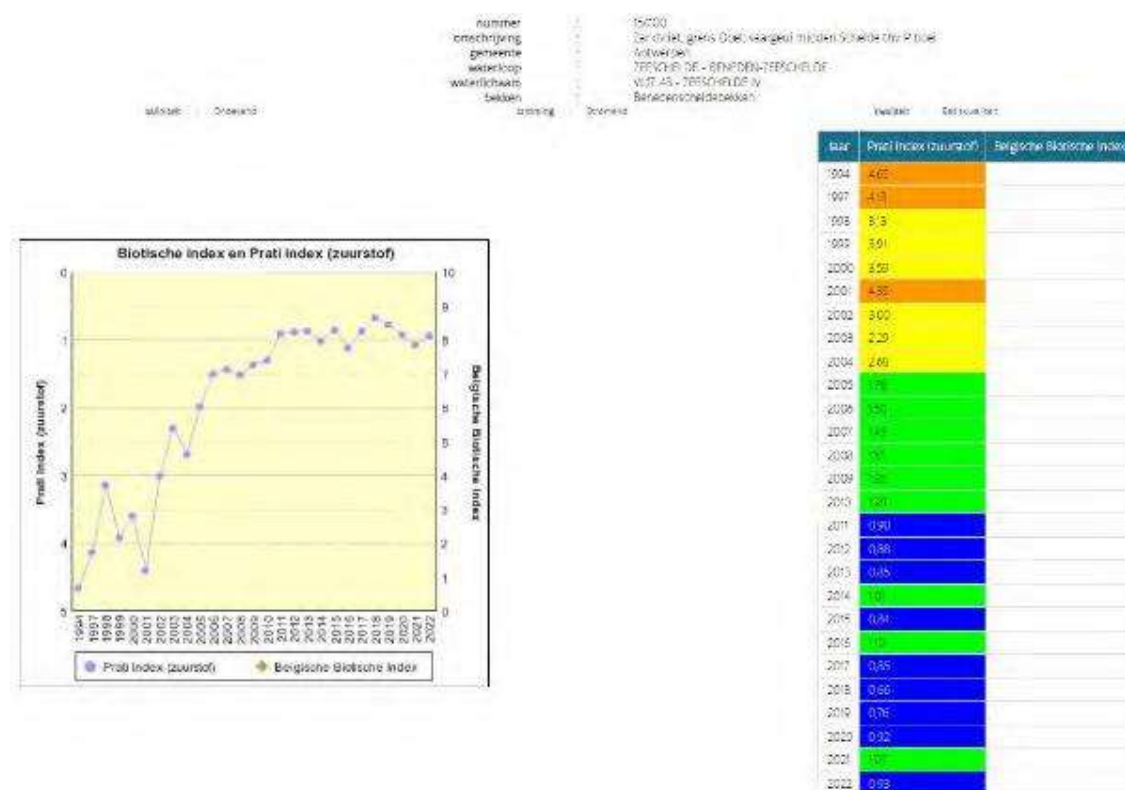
nummer : 156000
omschrijving : Zandvliet, grens Doel, vaargeul midden Schelde t/o P.Doel
gemeente : Antwerpen
waterloop : ZEESCHELDE - BENEDEN-ZEESCHELDE
waterlichaam : VL11_45 - ZEESCHELDE IV
bekken : Beneden-Scheldebekken

Biotische Index en Prati Index (zuurstof)

Prati Index (zuurstof)

Belgische Biotische Index

0, 1, 2, 3, 4, 5

10, 9, 8, 7, 6, 5, 4, 3, 2, 1, 0

1994, 1997, 1998, 1999, 2000, 2001, 2002, 2003, 2004, 2005, 2006, 2007, 2008, 2009, 2010, 2011, 2012, 2013, 2014, 2015, 2016, 2017, 2018, 2019, 2020, 2021, 2022

Prati Index (zuurstof) | Belgische Biotische Index

| Jaar | Prati Index (zuurstof) | Belgische Biotische Index |
|---|---|---|
| 1994 | 4,60 | |
| 1997 | 4,13 | |
| 1998 | 3,13 | |
| 1999 | 3,91 | |
| 2000 | 3,59 | |
| 2001 | 4,38 | |
| 2002 | 3,00 | |
| 2003 | 2,29 | |
| 2004 | 2,69 | |
| 2005 | 1,98 | |
| 2006 | 1,50 | |
| 2007 | 1,43 | |
| 2008 | 1,51 | |
| 2009 | 1,38 | |
| 2010 | 1,20 | |
| 2011 | 0,90 | |
| 2012 | 0,88 | |
| 2013 | 0,85 | |
| 2014 | 1,01 | |
| 2015 | 0,84 | |
| 2016 | 1,13 | |
| 2017 | 0,85 | |
| 2018 | 0,66 | |
| 2019 | 0,76 | |
| 2020 | 0,92 | |
| 2021 | 1,07 | |
| 2022 | 0,93 | |